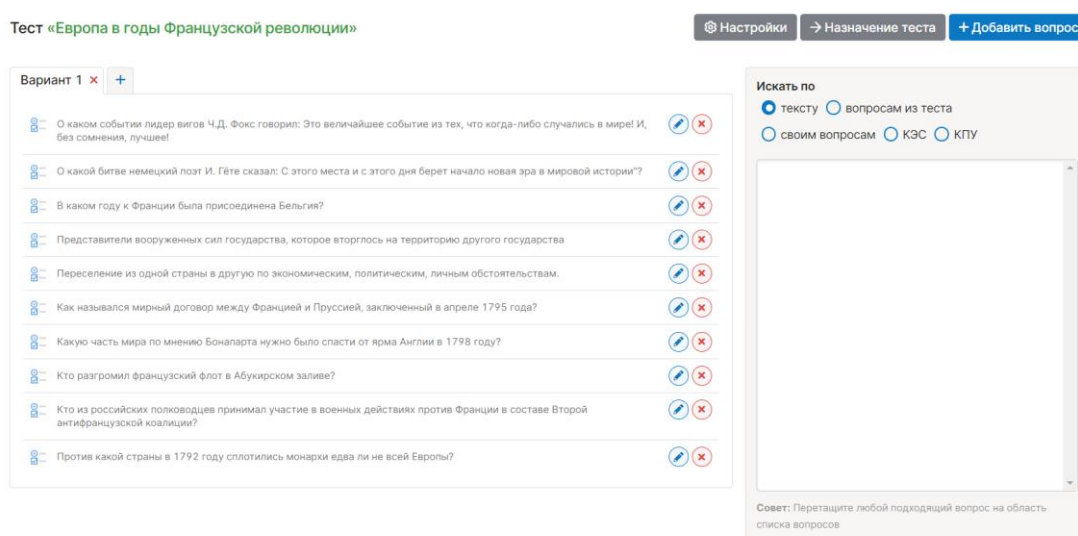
Тест «Европа в годы Французской революции»

Настройки → Назначение теста + Добавить вопрос

Вариант 1 × +

О каком событии лидер вигов Ч.Д. Фокс говорил: Это величайшее событие из тех, что когда-либо случались в мире! И, без сомнения, лучшее!

О какой битве немецкий поэт И. Гёте сказал: С этого места и с этого дня берет начало новая эра в мировой истории"?

В каком году к Франции была присоединена Бельгия?

Представители вооруженных сил государства, которое вторглось на территорию другого государства

Переселение из одной страны в другую по экономическим, политическим, личным обстоятельствам.

Как назывался мирный договор между Францией и Пруссией, заключенный в апреле 1795 года?

Какую часть мира по мнению Бонапарта нужно было спасти от ярма Англии в 1798 году?

Кто разгромил французский флот в Абукирском заливе?

Кто из российских полководцев принимал участие в военных действиях против Франции в составе Второй антифранцузской коалиции?

Против какой страны в 1792 году сплотились монархи едва ли не всей Европы?

Искать по

текстy вопросам из теста

своим вопросам КЭС КПУ

Совет: Перетащите любой подходящий вопрос на область списка вопросов